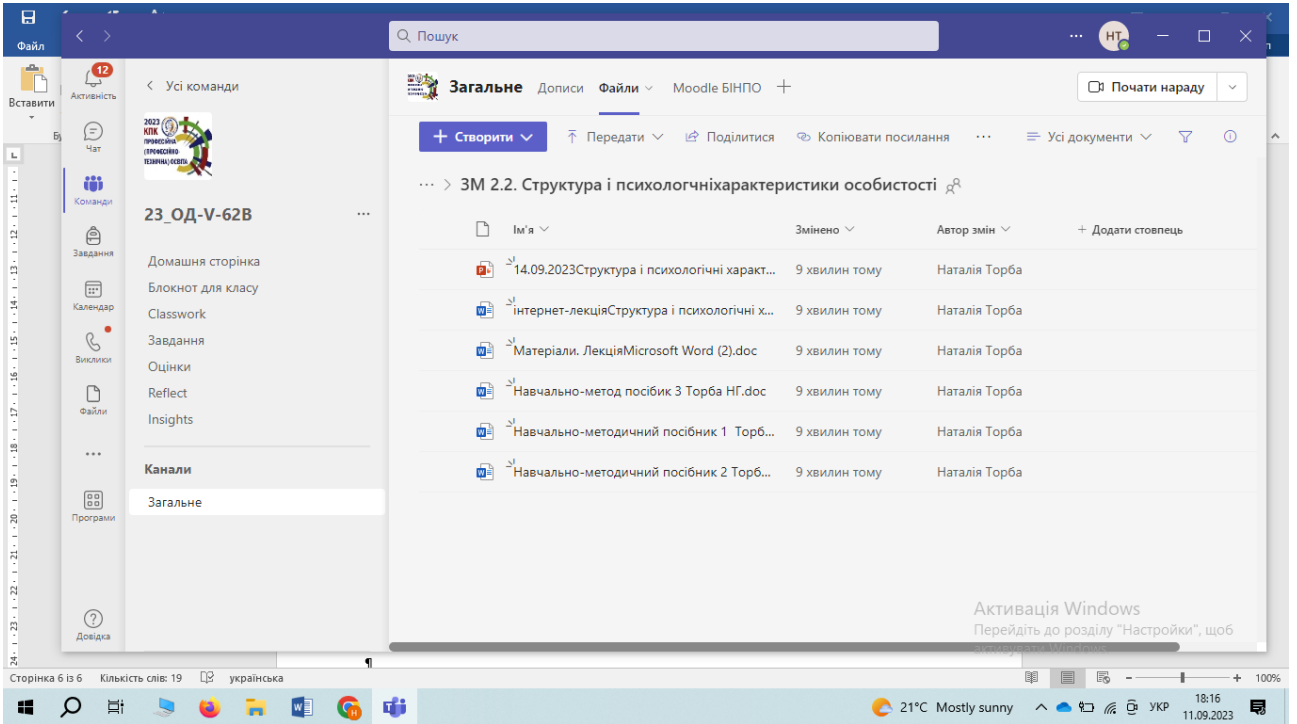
Файл

Вставити

Пошук

НТ

12
Активність

Чат

Команди

Завдання

Календар

Виклики

Файли

...

Програми

Довідка

< Усі команди

2023 КПК ПРОФЕСІЙНА (ПРОФЕСІЙНО-ТЕХНІЧНА) ОСВІТА

23_ОД-V-62В ...

Домашня сторінка
Блокнот для класу
Classwork
Завдання
Оцінки
Reflect
Insights

Канали

Загальне

Загальне Дописи Файли Moodle БІНПО +

Почати нараду

+ Створити Передати Поділитися Копіювати посилання ... Усі документи

... > ЗМ 2.2. Структура і психологчніхарактеристики особистості

| Ім'я | Змінено | Автор змін | + Додати стовпець |
|---|---|---|---|
| 14.09.2023Структура і психологічні характ... | 9 хвилин тому | Наталія Торба | |
| інтернет-лекціяСтруктура і психологічні х... | 9 хвилин тому | Наталія Торба | |
| Матеріали. ЛекціяMicrosoft Word (2).doc | 9 хвилин тому | Наталія Торба | |
| Навчально-метод посібик 3 Торба НГ.doc | 9 хвилин тому | Наталія Торба | |
| Навчально-методичний посібник 1 Торб... | 9 хвилин тому | Наталія Торба | |
| Навчально-методичний посібник 2 Торб... | 9 хвилин тому | Наталія Торба | |

Активація Windows
Перейдіть до розділу "Настройки", щоб активувати Windows.

Сторінка 6 із 6 Кількість слів: 19 українська

100%

21°C Mostly sunny УКР 18:16 11.09.2023